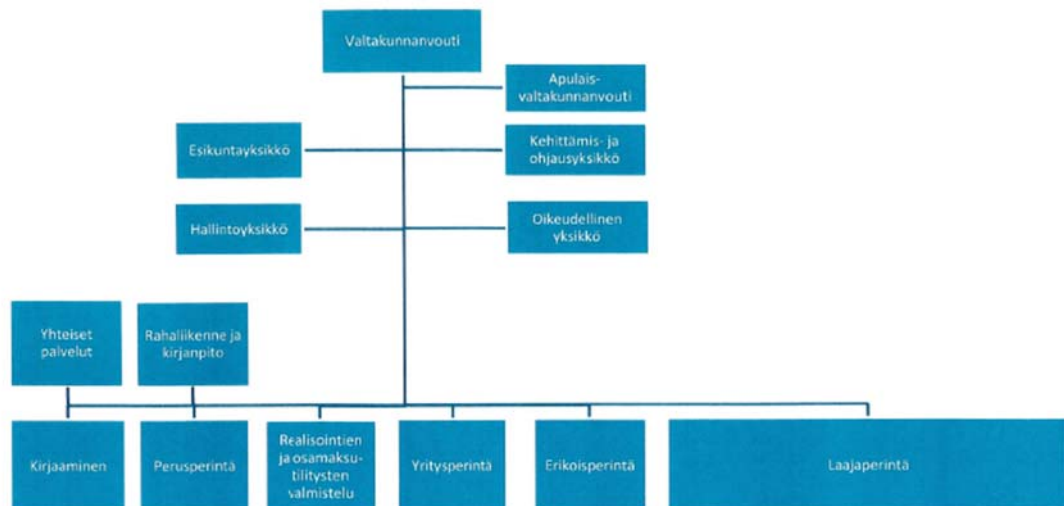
Valtakunnanvouti

Apulaisvaltakunnanvouti

Esikuntayksikkö

Kehittämis- ja ohjausyksikkö

Hallintoyksikkö

Oikeudellinen yksikkö

Yhteiset palvelut

Rahaliikenne ja kirjanpito

Kirjaaminen

Perusperintä

Realisointien ja osamaksutilitysten valmistelu

Yritysperintä

Erikoisperintä

Laajaperintä